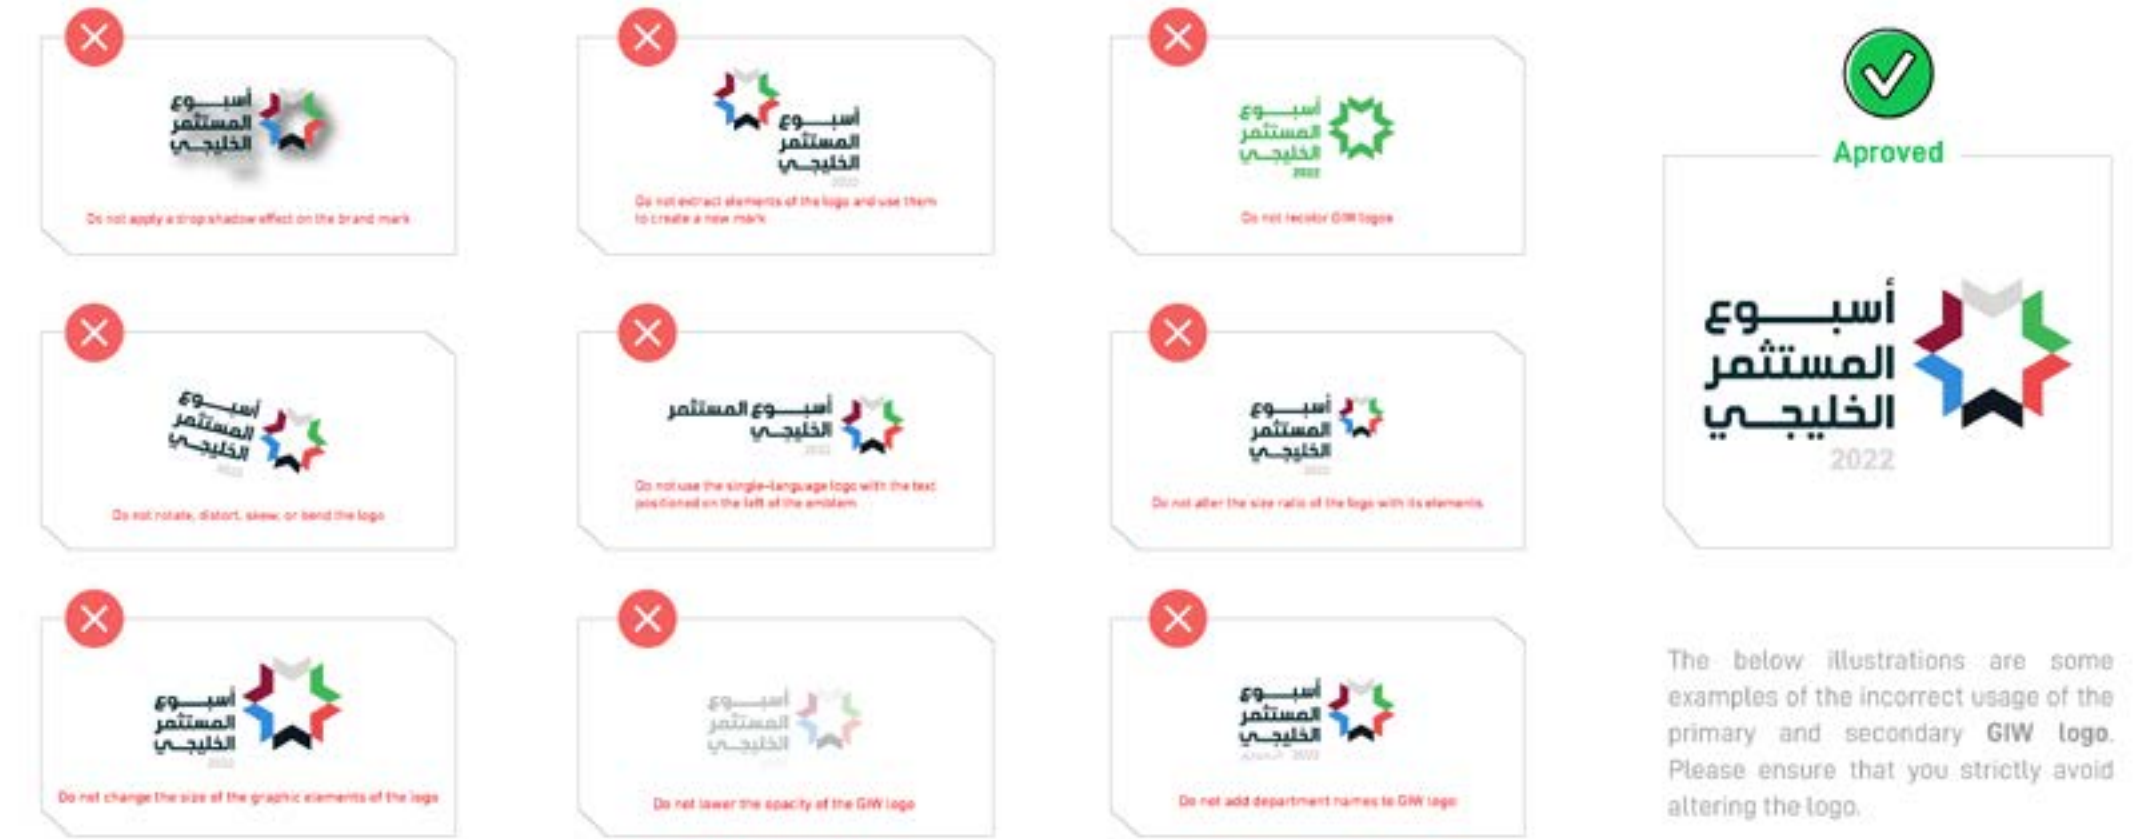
أسبوع المستثمر الخليجي

Do not apply a drop shadow effect on the brand mark

أسبوع المستثمر الخليجي
2022

Do not extract elements of the logo and use them to create a new mark

أسبوع المستثمر الخليجي
2022

Do not recolor GIW logos

Aproved

أسبوع المستثمر الخليجي
2022

أسبوع المستثمر الخليجي
2022

Do not rotate, distort, skew, or bend the logo

أسبوع المستثمر الخليجي
2022

Do not use the single-language logo with the text positioned on the left of the emblem

أسبوع المستثمر الخليجي
2022

Do not alter the size ratio of the logo with its elements

أسبوع المستثمر الخليجي
2022

Do not change the size of the graphic elements of the logo

أسبوع المستثمر الخليجي
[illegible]

Do not lower the opacity of the GIW logo

أسبوع المستثمر الخليجي
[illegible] 2022

Do not add department names to GIW logo

The below illustrations are some examples of the incorrect usage of the primary and secondary GIW logo. Please ensure that you strictly avoid altering the logo.